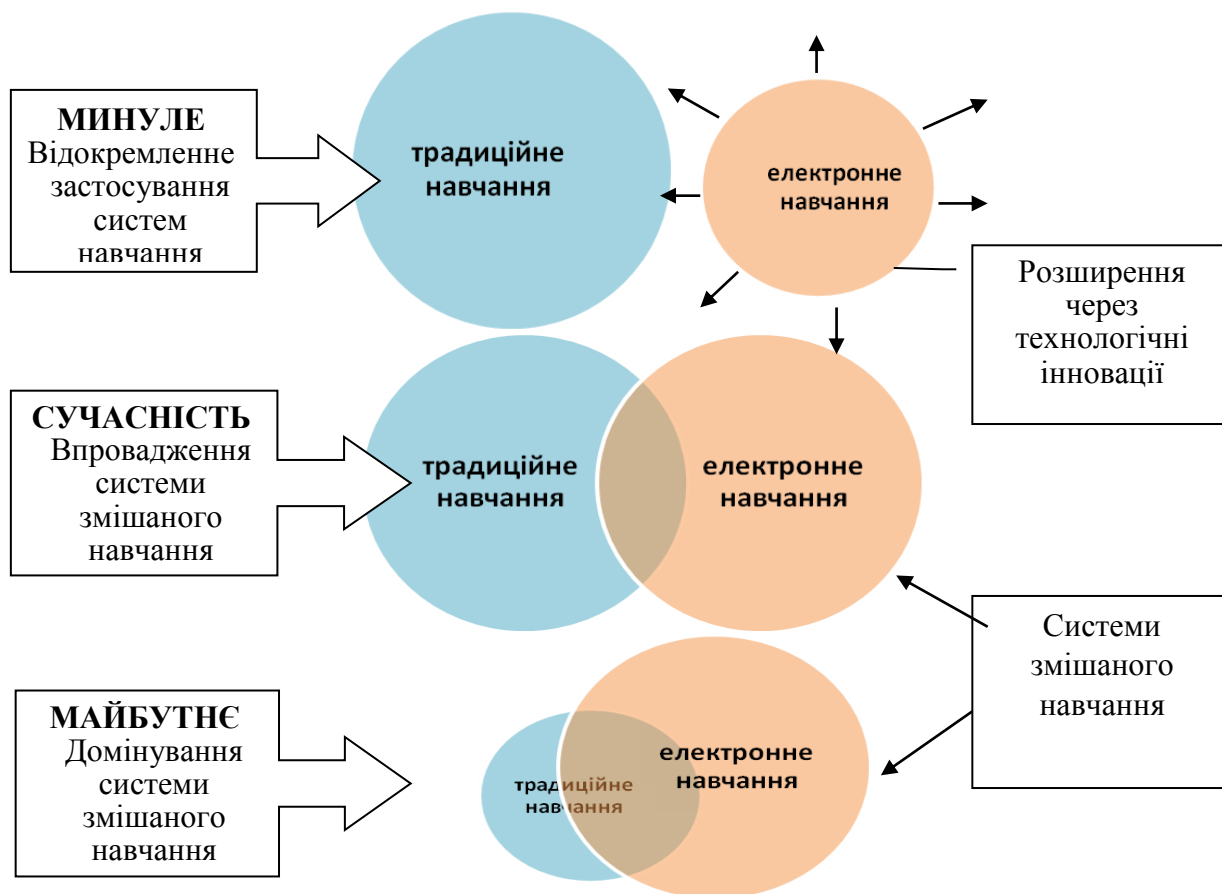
МИНУЛЕ
Відокремлене застосування систем навчання

традиційне навчання

електронне навчання

Розширення через технологічні інновації

СУЧАСНІСТЬ
Впровадження системи змішаного навчання

традиційне навчання

електронне навчання

Системи змішаного навчання

МАЙБУТНЄ
Домінування системи змішаного навчання

традиційне навчання

електронне навчання